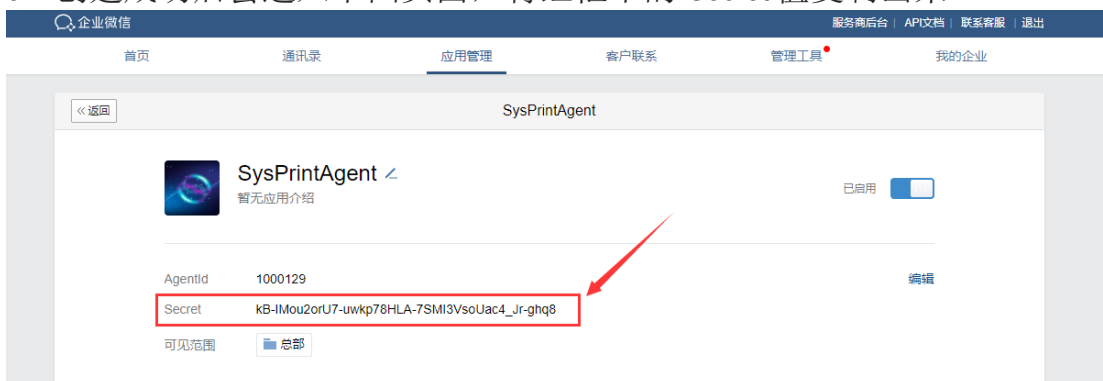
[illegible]

企业微信

服务商后台 | API文档 | 联系客服 | 退出

首页 通讯录 应用管理 客户联系 管理工具 我的企业

« 返回

SysPrintAgent

SysPrintAgent

暂无应用介绍

已启用

AgentId 1000129

编辑

Secret kB-IMou2orU7-uwkp78HLA-7SMI3VsoUac4_Jr-ghq8

可见范围 总部